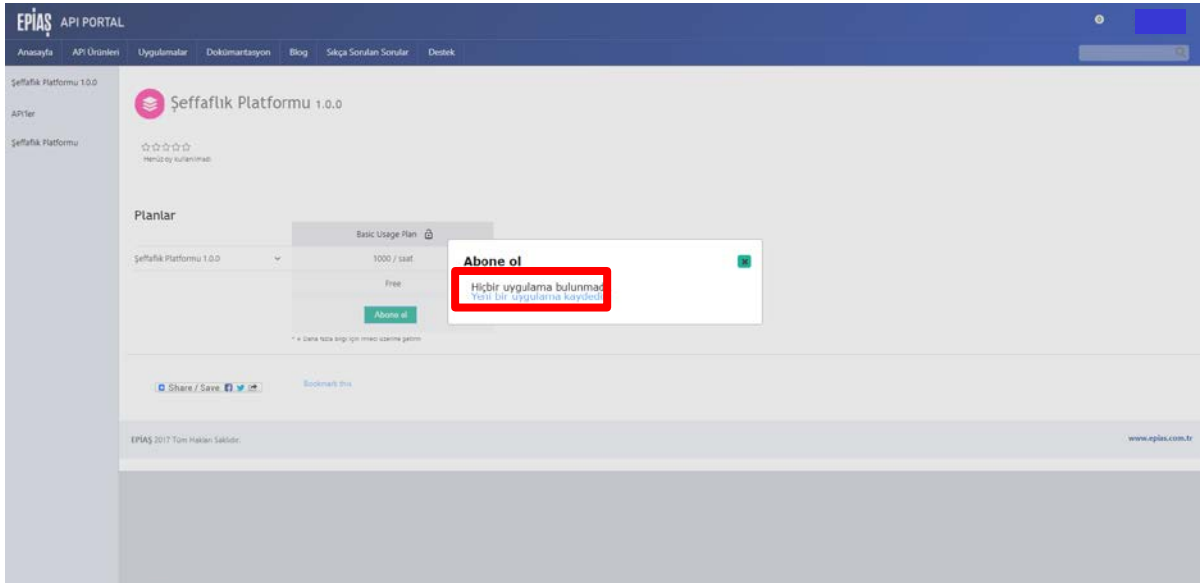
EPİAŞ API PORTAL

Anasayfa API Ürünleri Uygulamalar Dokümantasyon Blog Sıkça Sorulan Sorular Destek

Şeffaflık Platformu 1.0.0

API'ler

Şeffaflık Platformu

Şeffaflık Platformu 1.0.0

Henüz oy kullanılmadı

Planlar

Basic Usage Plan

Şeffaflık Platformu 1.0.0

1000 / saat

Free

Abone ol

* = Daha fazla bilgi için imleci üzerine getirin

Abone ol

Hiçbir uygulama bulunmad
Yeni bir uygulama kaydedi

Share / Save

Bookmark this

EPİAŞ 2017 Tüm Hakları Saklıdır.

www.epias.com.tr